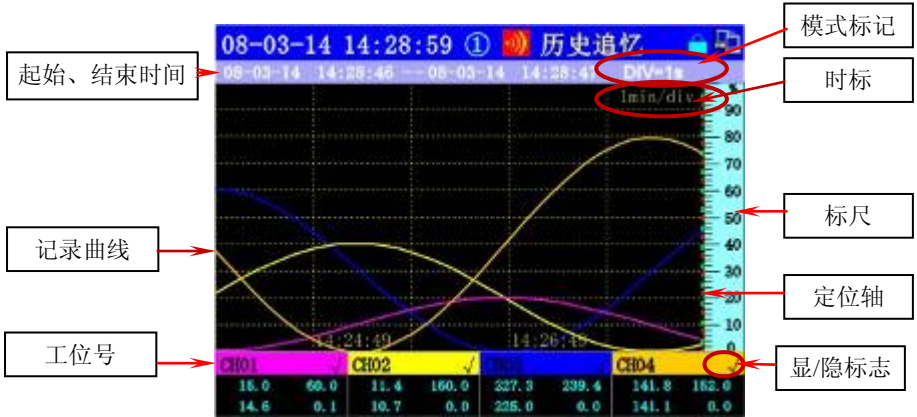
08-03-14 14:28:59 ① 历史追忆

08-03-14 14:28:46 -- 08-03-14 14:28:4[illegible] DIV=1s

1min/div

%

90

80

70

60

50

40

30

20

10

0

14:24:49

14:26:49

| CH01 √ | CH02 √ | CH03 | CH04 |
|---|---|---|---|
| 15.0 60.0 | 11.4 160.0 | 227.3 239.4 | 141.8 152.0 |
| 14.6 0.1 | 10.7 0.0 | 225.0 0.0 | 141.1 0.0 |

模式标记

起始、结束时间

时标

标尺

记录曲线

定位轴

工位号

显/隐标志